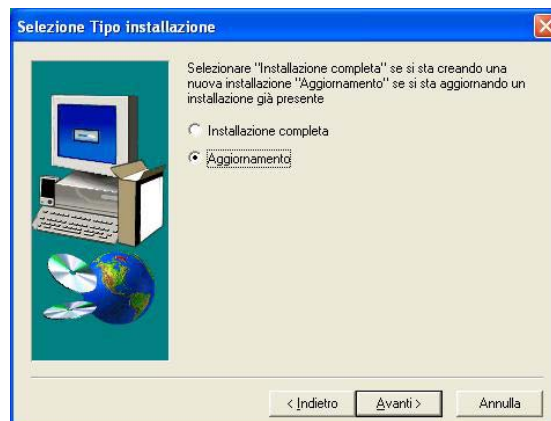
Selezione Tipo installazione

Selezionare "Installazione completa" se si sta creando una nuova installazione "Aggiornamento" se si sta aggiornando un installazione già presente

Installazione completa

Aggiornamento

< Indietro

Avanti >

Annulla